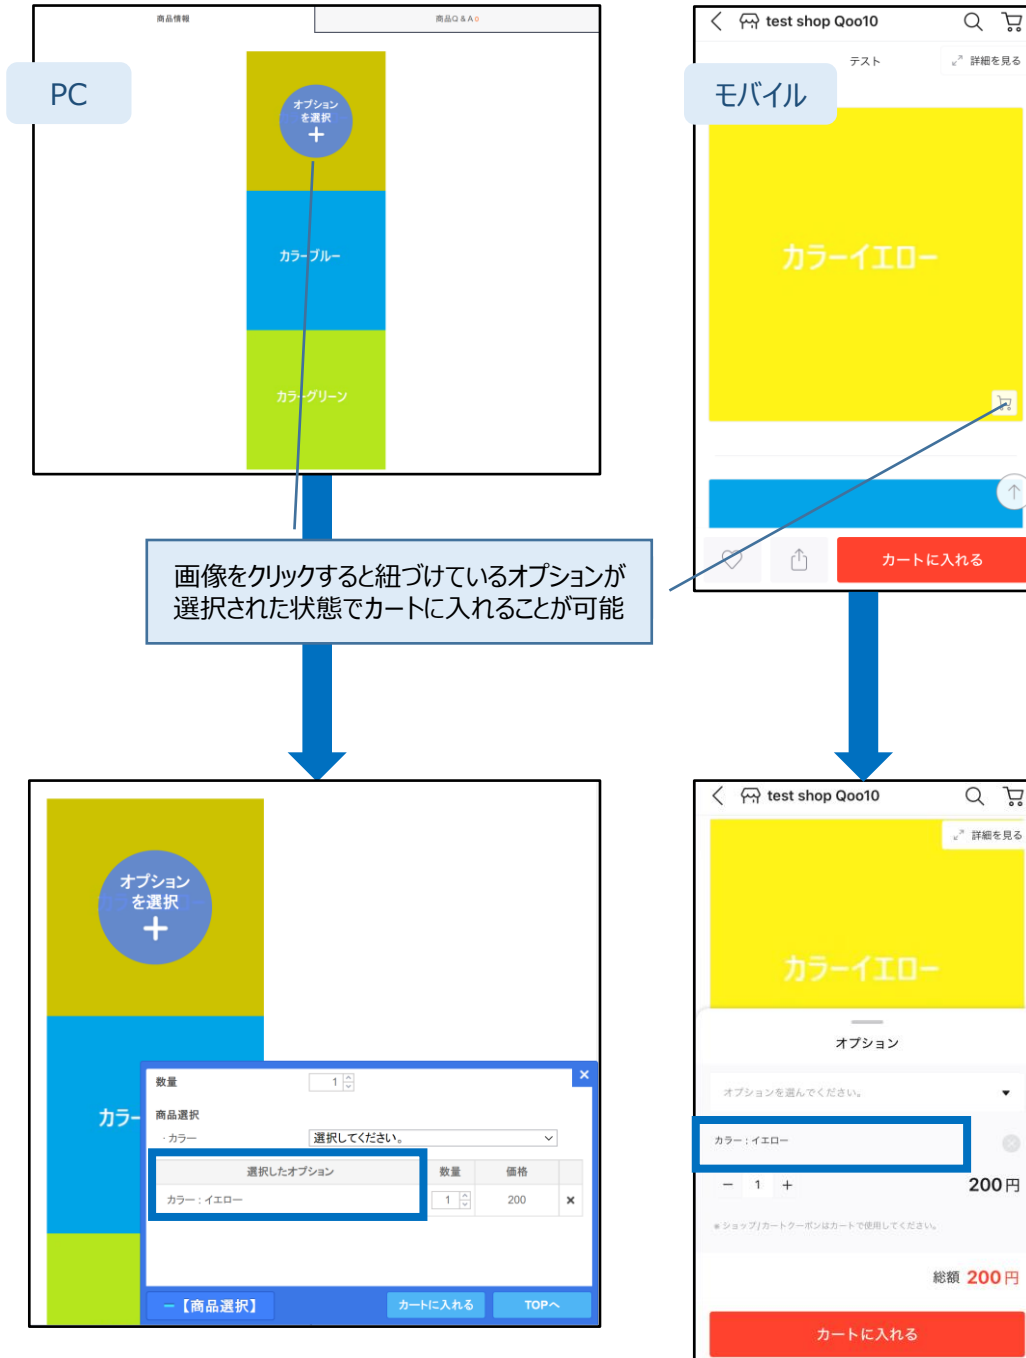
商品情報

商品Q＆A

PC

オプションを選択
＋

カラーブルー

カラーグリーン

test shop Qoo10

テスト

詳細を見る

モバイル

カラーイエロー

カートに入れる

画像をクリックすると紐づけているオプションが選択された状態でカートに入れることが可能

オプションを選択
＋

カラー

数量 1

商品選択

・カラー 選択してください。

| 選択したオプション | 数量 | 価格 | |
|---|---|---|---|
| カラー：イエロー | 1 | 200 | × |

－【商品選択】

カートに入れる

TOPへ

test shop Qoo10

詳細を見る

カラーイエロー

オプション

オプションを選んでください。

カラー：イエロー

－ 1 ＋ 200円

＊ショップ/カートクーポンはカートで使用してください。

総額 200円

カートに入れる